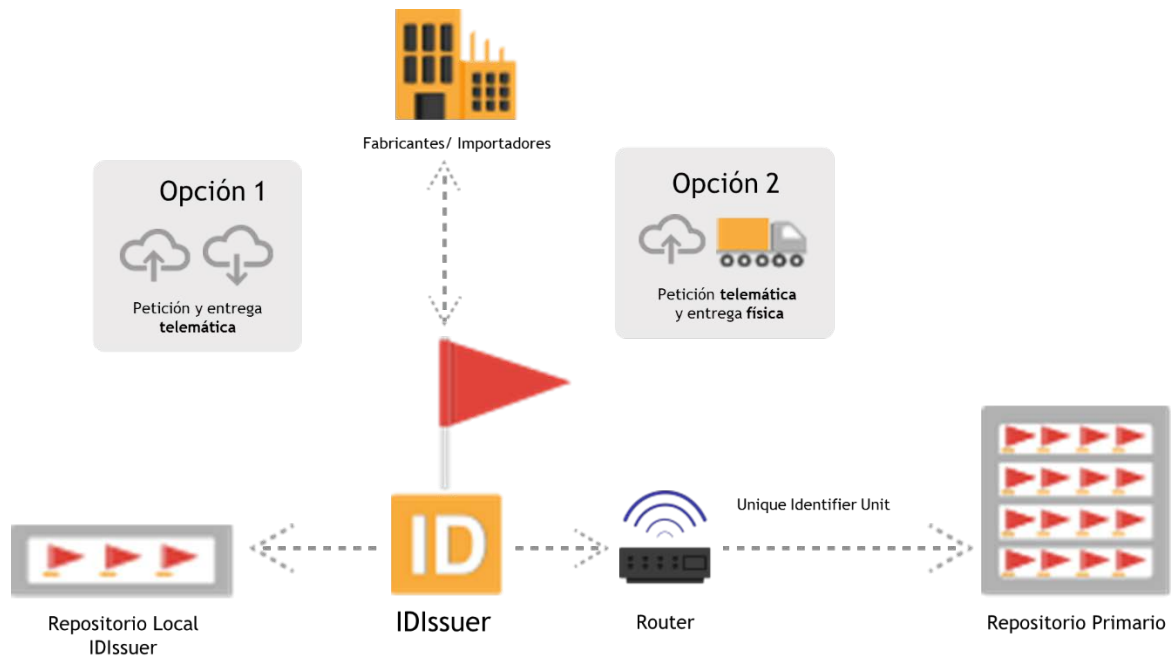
Fabricantes/ Importadores

Opción 1

Petición y entrega **telemática**

Opción 2

Petición **telemática** y entrega **física**

ID

Unique Identifier Unit

Repositorio Local IDIssuer

IDIssuer

Router

Repositorio Primario